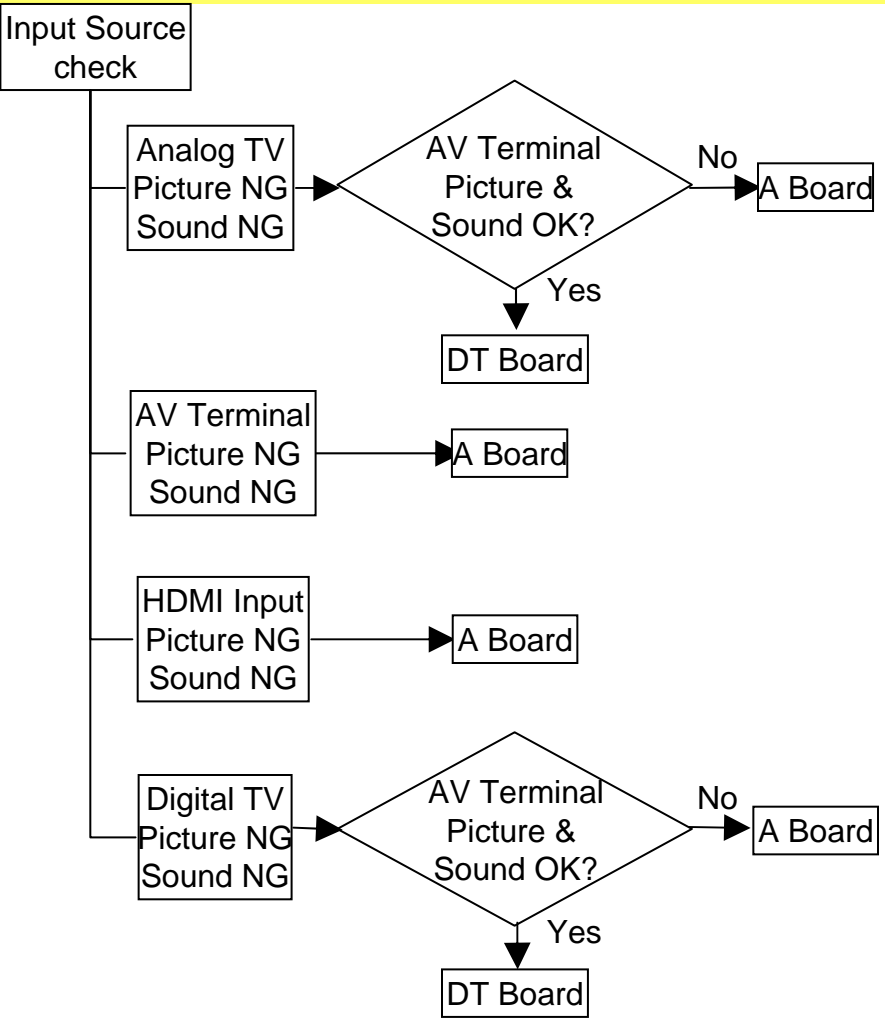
Input Source check

Analog TV Picture NG Sound NG

AV Terminal Picture & Sound OK?

No

A Board

Yes

DT Board

AV Terminal Picture NG Sound NG

A Board

HDMI Input Picture NG Sound NG

A Board

Digital TV Picture NG Sound NG

AV Terminal Picture & Sound OK?

No

A Board

Yes

DT Board